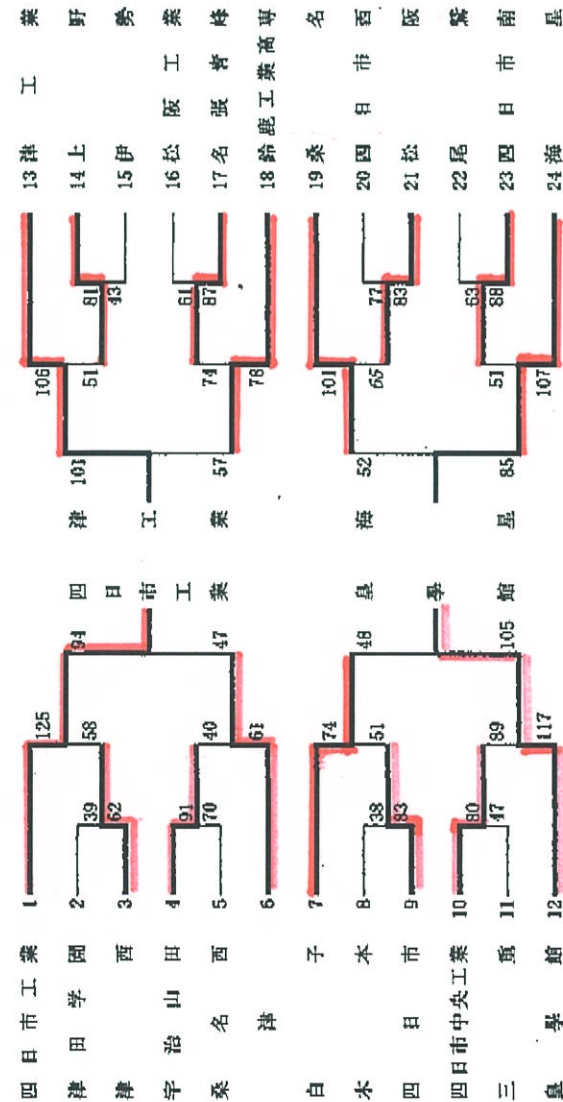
1 四日市工業
2 津田学園
3 津西
4 宇治山田
5 桑名西
6 津
7 白子
8 木本
9 四日市
10 四日市中央工業
11 三重
12 皇學館

125 58 39 62 91 70 40 61 94 47
74 38 83 51 80 47 99 117 48 105

四日市工業
皇學館

13 津
14 上野
15 伊勢
16 松阪工業
17 名張青峰
18 鈴鹿工業高専
19 桑名
20 四日市西
21 松阪
22 尾鷲
23 四日市南
24 海星

106 81 43 51 61 87 74 78 103 57
101 77 83 65 63 88 51 107 52 85

津工業
海星